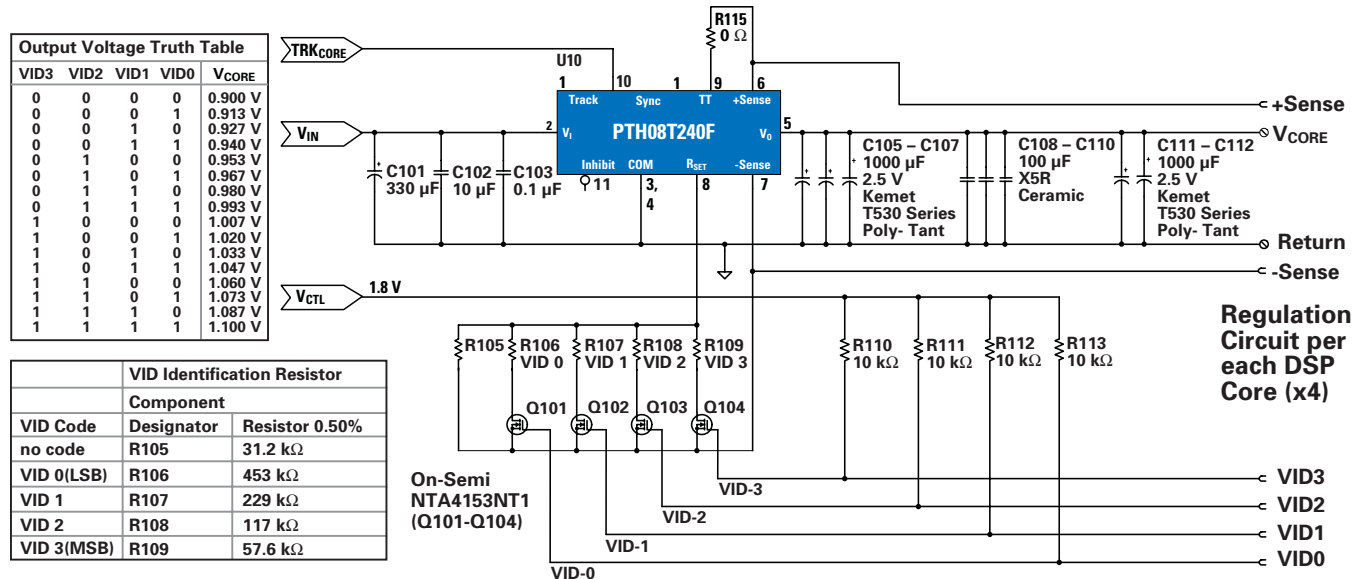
Output Voltage Truth Table

| VID3 | VID2 | VID1 | VID0 | $V_{CORE}$ |
|---|---|---|---|---|
| 0 | 0 | 0 | 0 | 0.900 V |
| 0 | 0 | 0 | 1 | 0.913 V |
| 0 | 0 | 1 | 0 | 0.927 V |
| 0 | 0 | 1 | 1 | 0.940 V |
| 0 | 1 | 0 | 0 | 0.953 V |
| 0 | 1 | 0 | 1 | 0.967 V |
| 0 | 1 | 1 | 0 | 0.980 V |
| 0 | 1 | 1 | 1 | 0.993 V |
| 1 | 0 | 0 | 0 | 1.007 V |
| 1 | 0 | 0 | 1 | 1.020 V |
| 1 | 0 | 1 | 0 | 1.033 V |
| 1 | 0 | 1 | 1 | 1.047 V |
| 1 | 1 | 0 | 0 | 1.060 V |
| 1 | 1 | 0 | 1 | 1.073 V |
| 1 | 1 | 1 | 0 | 1.087 V |
| 1 | 1 | 1 | 1 | 1.100 V |

| | VID Identification Resistor | |
|---|---|---|
| | Component | |
| VID Code | Designator | Resistor 0.50% |
| no code | R105 | 31.2 kΩ |
| VID 0(LSB) | R106 | 453 kΩ |
| VID 1 | R107 | 229 kΩ |
| VID 2 | R108 | 117 kΩ |
| VID 3(MSB) | R109 | 57.6 kΩ |

$TRK_{CORE}$
U10
R115
0 Ω
1 10 1 9 6
Track Sync TT +Sense
PTH08T240F
2 $V_I$ $V_O$ 5
Inhibit COM $R_{SET}$ -Sense
11 3, 4 8 7
$V_{IN}$
C101 330 µF
C102 10 µF
C103 0.1 µF
C105 – C107 1000 µF 2.5 V Kemet T530 Series Poly- Tant
C108 – C110 100 µF X5R Ceramic
C111 – C112 1000 µF 2.5 V Kemet T530 Series Poly- Tant
+Sense
$V_{CORE}$
Return
-Sense
$V_{CTL}$
1.8 V
R105
R106 VID 0
R107 VID 1
R108 VID 2
R109 VID 3
R110 10 kΩ
R111 10 kΩ
R112 10 kΩ
R113 10 kΩ
Regulation Circuit per each DSP Core (x4)
Q101 Q102 Q103 Q104
On-Semi NTA4153NT1 (Q101-Q104)
VID-3
VID-2
VID-1
VID-0
VID3
VID2
VID1
VID0